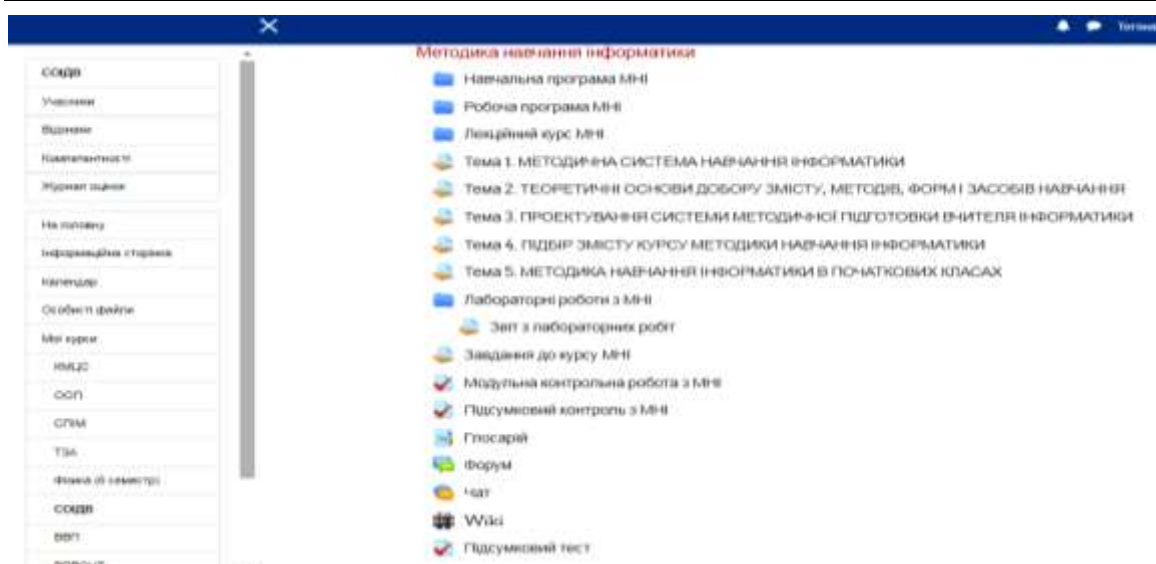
Тетяна

СОІДВ
Учасники
Відзнаки
Компетентності
Журнал оцінок

На головну
Інформаційна сторінка
Календар
Особисті файли
Мої курси
КМЦС
ООП
СПІМ
ТЗА
Фізика (6 семестр)
СОІДВ
ВВП
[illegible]

Методика навчання інформатики
Навчальна програма МНІ
Робоча програма МНІ
Лекційний курс МНІ
Тема 1. МЕТОДИЧНА СИСТЕМА НАВЧАННЯ ІНФОРМАТИКИ
Тема 2. ТЕОРЕТИЧНІ ОСНОВИ ДОБОРУ ЗМІСТУ, МЕТОДІВ, ФОРМ І ЗАСОБІВ НАВЧАННЯ
Тема 3. ПРОЕКТУВАННЯ СИСТЕМИ МЕТОДИЧНОЇ ПІДГОТОВКИ ВЧИТЕЛЯ ІНФОРМАТИКИ
Тема 4. ПІДБІР ЗМІСТУ КУРСУ МЕТОДИКИ НАВЧАННЯ ІНФОРМАТИКИ
Тема 5. МЕТОДИКА НАВЧАННЯ ІНФОРМАТИКИ В ПОЧАТКОВИХ КЛАСАХ
Лабораторні роботи з МНІ
Звіт з лабораторних робіт
Завдання до курсу МНІ
Модульна контрольна робота з МНІ
Підсумковий контроль з МНІ
Глосарій
Форум
Чат
Wiki
Підсумковий тест